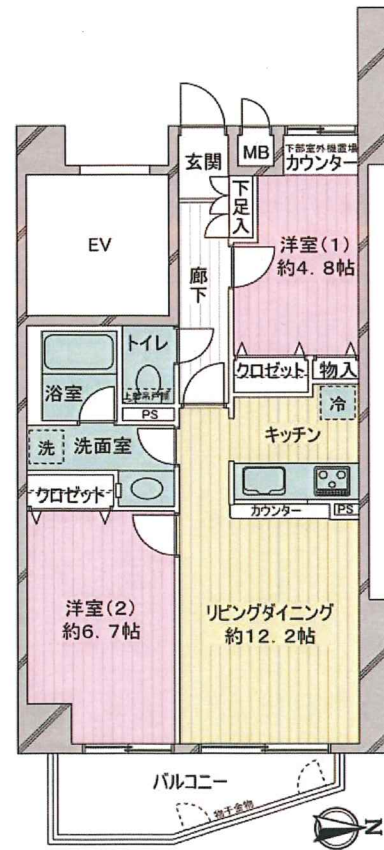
玄関
MB
下部室外機置場
カウンター
下足入
EV
廊下
洋室(1)
約4.8帖
トイレ
浴室
上部吊戸棚
PS
クロゼット
物入
冷
キッチン
洗
洗面室
クロゼット
カウンター
PS
洋室(2)
約6.7帖
リビングダイニング
約12.2帖
バルコニー
物干金物
N